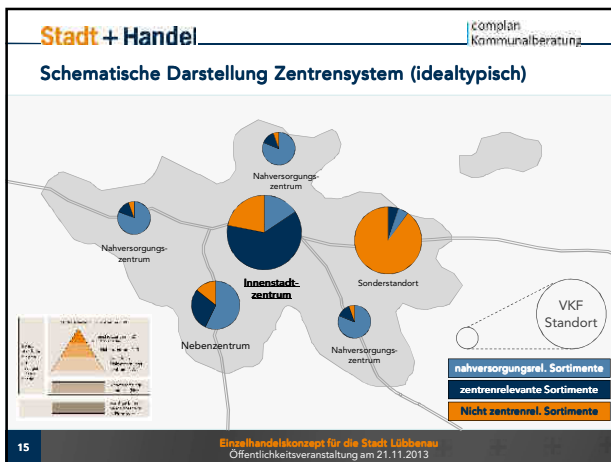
Stadt + Handel

complan
Kommunalberatung

Schematische Darstellung Zentrensystem (idealtypisch)

Nahversorgungs-
zentrum

Nahversorgungs-
zentrum

Innenstadt-
zentrum

Sonderstandort

Nebenzentrum

Nahversorgungs-
zentrum

VKF
Standort

nahversorgungsrel. Sortimente

zentrenrelevante Sortimente

Nicht zentrenrel. Sortimente

15

Einzelhandelskonzept für die Stadt Lübbenau
Öffentlichkeitsveranstaltung am 21.11.2013